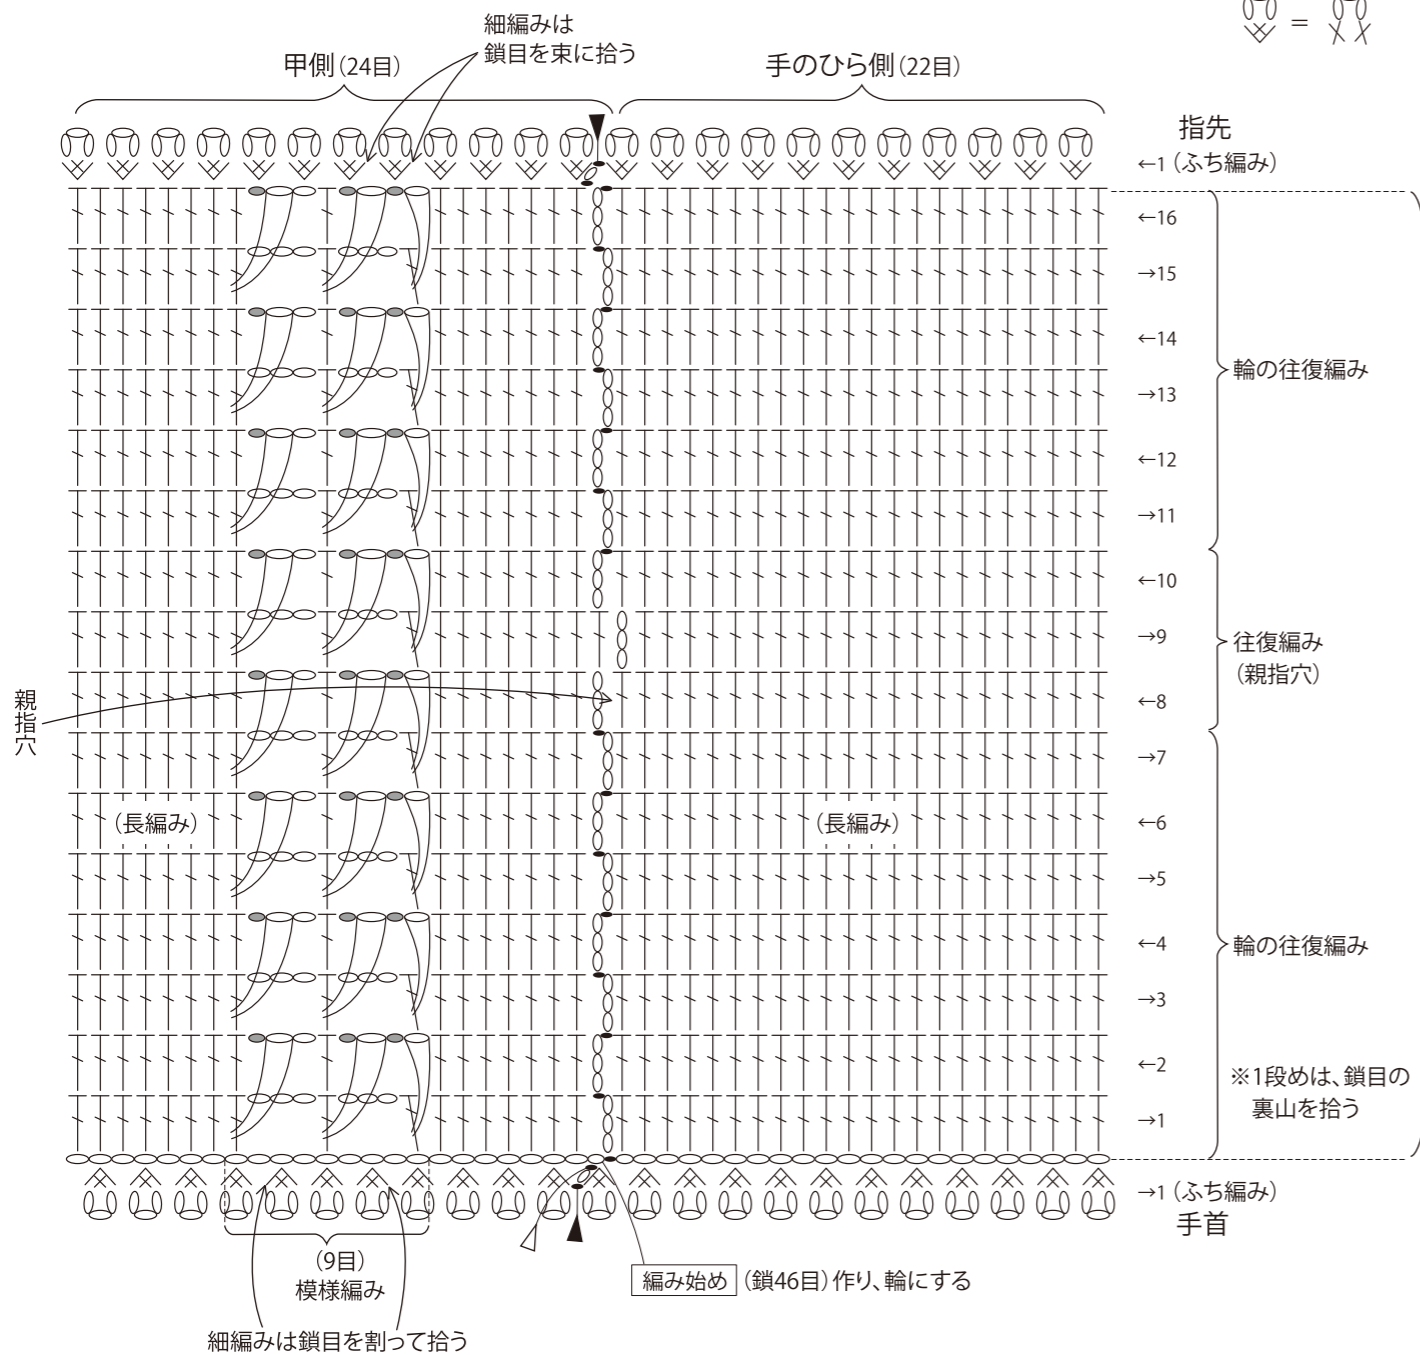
細編みは
鎖目を束に拾う

甲側（24目）

手のひら側（22目）

=

指先
←1（ふち編み）

←16
→15
←14
→13
←12
→11
←10
→9
←8
→7
←6
→5
←4
→3
←2
→1

輪の往復編み

往復編み
（親指穴）

輪の往復編み

※1段めは、鎖目の裏山を拾う

親指穴

（長編み）

（長編み）

→1（ふち編み）
手首

（9目）
模様編み

編み始め（鎖46目）作り、輪にする

細編みは鎖目を割って拾う